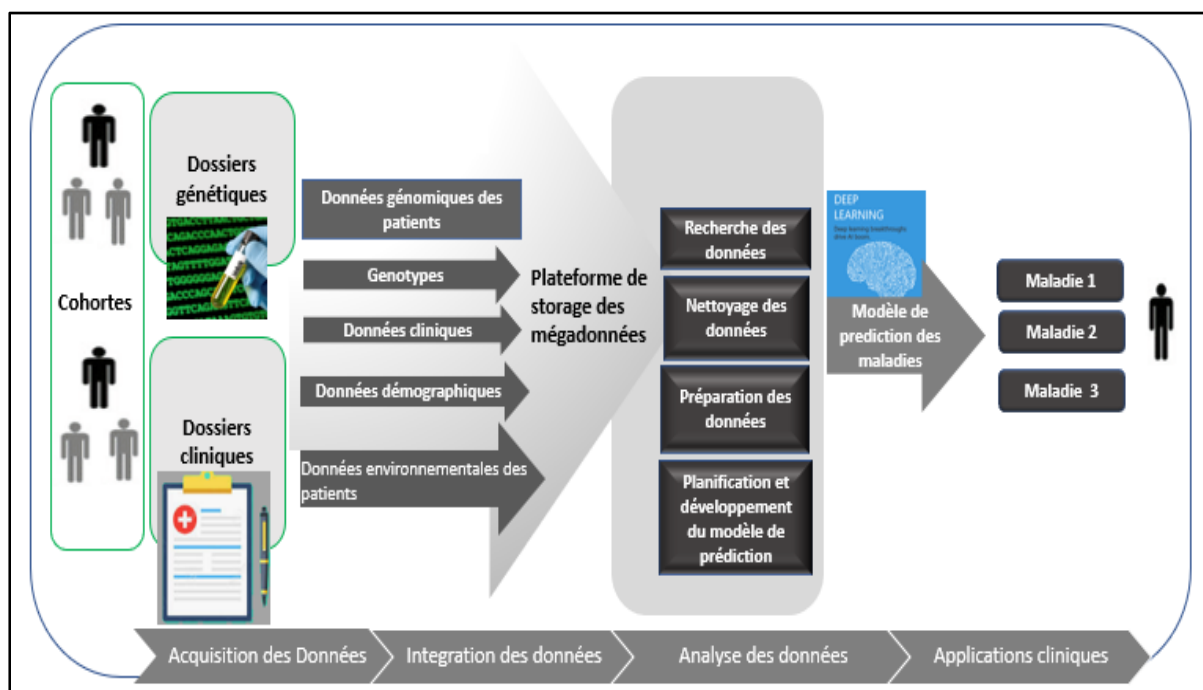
Cohortes

Dossiers génétiques

Dossiers cliniques

Données génomiques des patients

Genotypes

Données cliniques

Données démographiques

Données environnementales des patients

Plateforme de storage des mégadonnées

Recherche des données

Nettoyage des données

Préparation des données

Planification et développement du modèle de prédiction

DEEP LEARNING

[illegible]

Modèle de prediction des maladies

Maladie 1

Maladie 2

Maladie 3

Acquisition des Données

Integration des données

Analyse des données

Applications cliniques